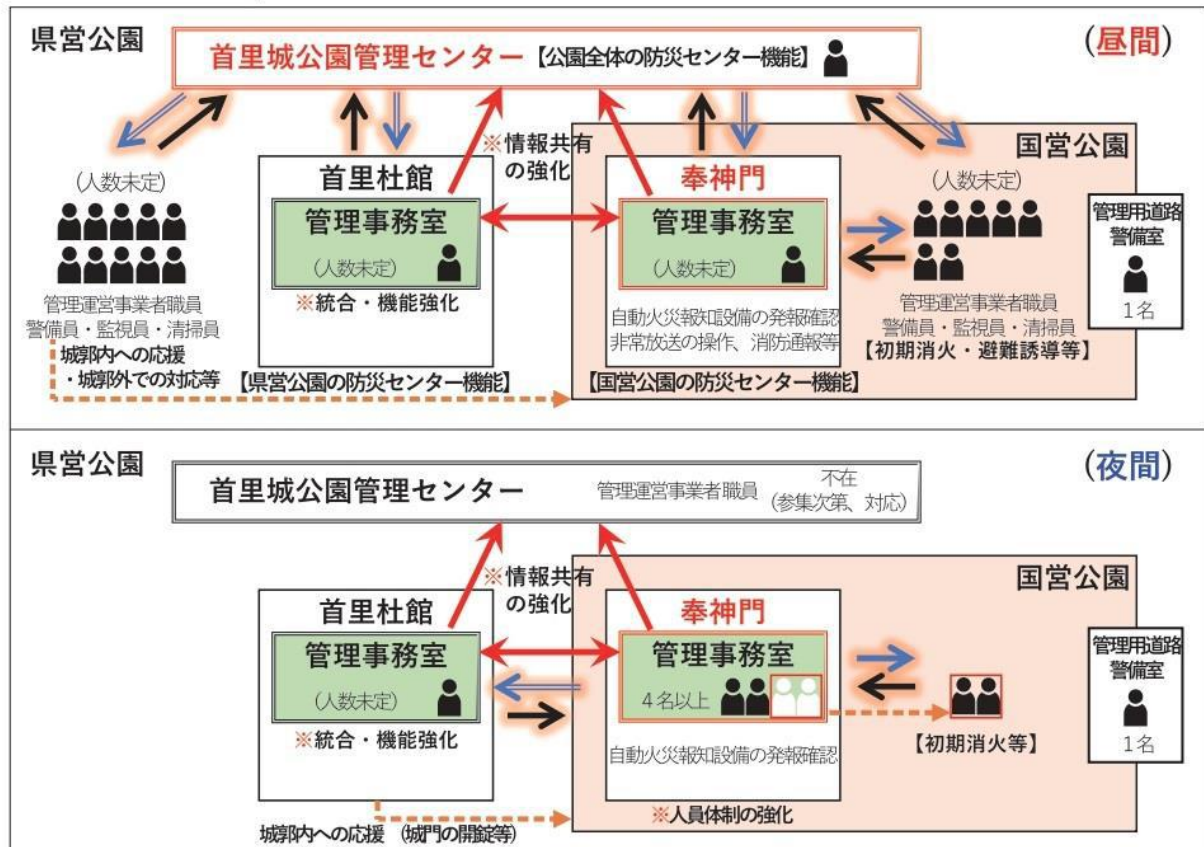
県営公園

首里城公園管理センター【公園全体の防災センター機能】

（昼間）

（人数未定）

管理運営事業者職員
警備員・監視員・清掃員

城郭内への応援
・城郭外での対応等

※情報共有の強化

首里杜館

管理事務室

（人数未定）

※統合・機能強化

【県営公園の防災センター機能】

国営公園

奉神門

管理事務室

（人数未定）

自動火災報知設備の発報確認
非常放送の操作、消防通報等

【国営公園の防災センター機能】

（人数未定）

管理運営事業者職員
警備員・監視員・清掃員
【初期消火・避難誘導等】

管理用道路
警備室

1名

県営公園

首里城公園管理センター

管理運営事業者職員 不在
（参集次第、対応）

（夜間）

※情報共有の強化

首里杜館

管理事務室

（人数未定）

※統合・機能強化

城郭内への応援（城門の開錠等）

国営公園

奉神門

管理事務室

4名以上

自動火災報知設備の発報確認

※人員体制の強化

【初期消火等】

管理用道路
警備室

1名